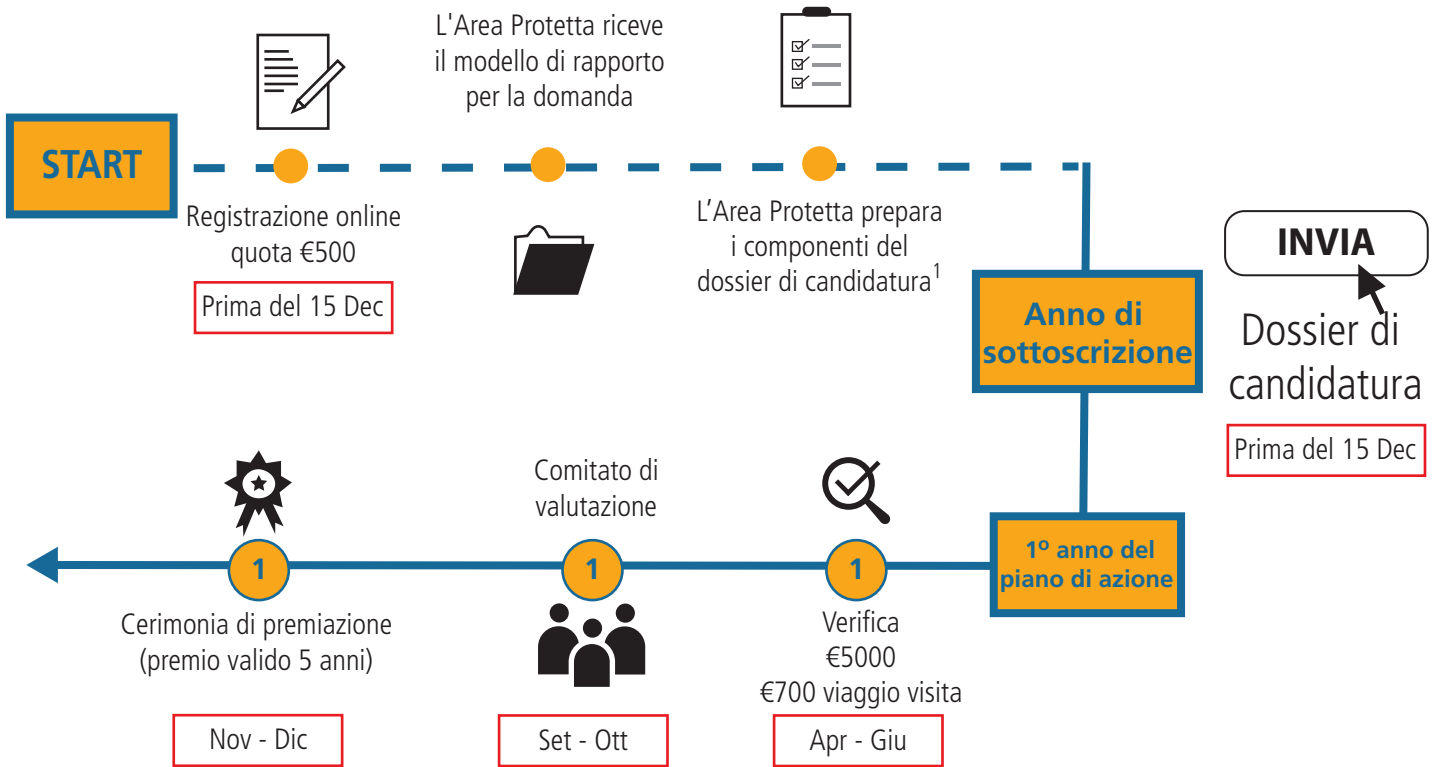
L'Area Protetta riceve il modello di rapporto per la domanda

START

Registrazione online quota €500

Prima del 15 Dec

L’Area Protetta prepara i componenti del dossier di candidatura$^1$

INVIA

Dossier di candidatura

Prima del 15 Dec

Anno di sottoscrizione

Comitato di valutazione

1º anno del piano di azione

1

1

1

Cerimonia di premiazione (premio valido 5 anni)

Verifica €5000 €700 viaggio visita

Nov - Dic

Set - Ott

Apr - Giu